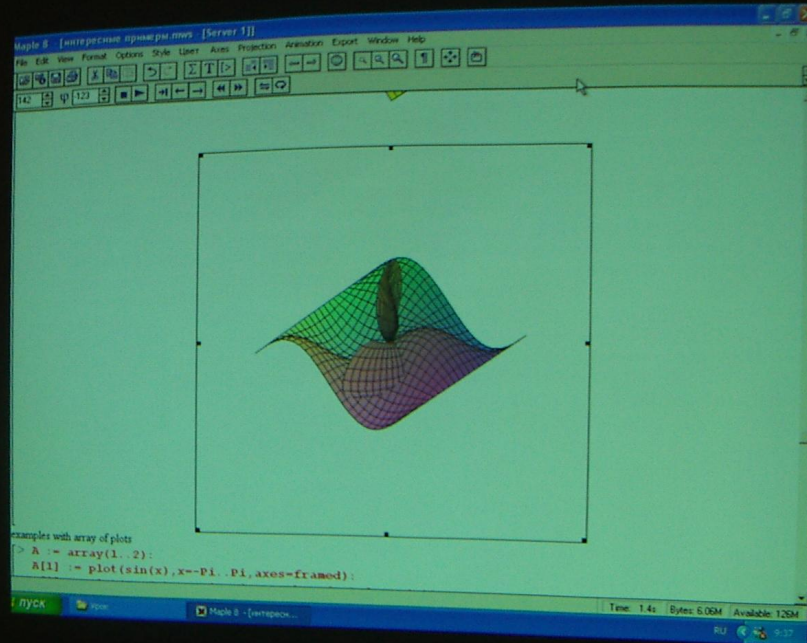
Maple 8 - [интересные примеры.mws - [Server 1]]

File Edit View Format Options Style User Axes Projection Animation Export Window Help

142 φ 123

examples with array of plots
> A := array(1..2):
A[1] := plot(sin(x),x=-Pi..Pi,axes=framed):

пуск урок Maple 8 - [интересн... Time: 1.4s Bytes: 6.06M Available: 126M

RU 9:37